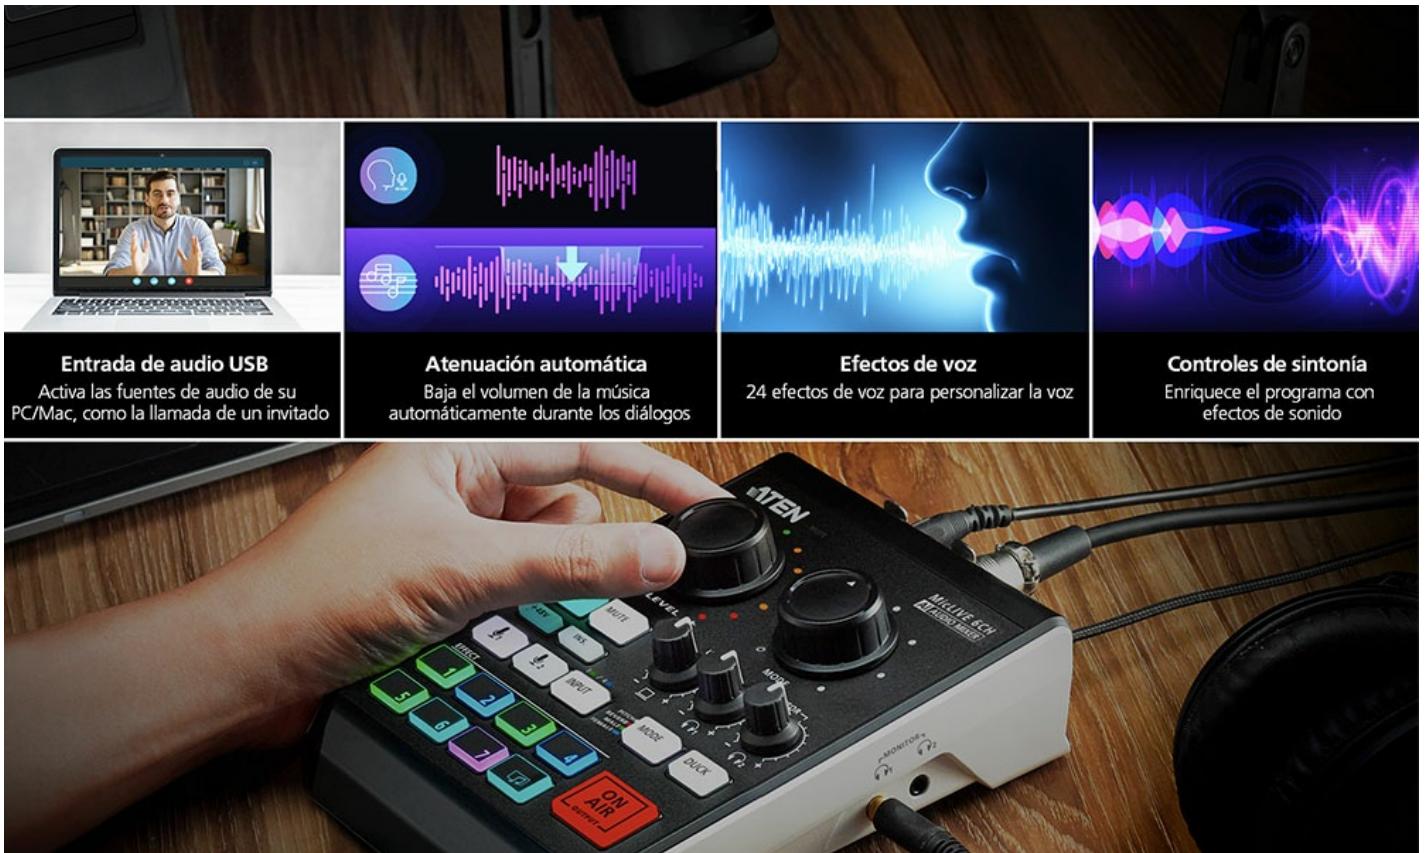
Entrada de audio USB
Activa las fuentes de audio de su PC/Mac, como la llamada de un invitado

Atenuación automática
Baja el volumen de la música automáticamente durante los diálogos

Efectos de voz
24 efectos de voz para personalizar la voz

Controles de sintonía
Enriquece el programa con efectos de sonido

ATEN
MicLIVE 6CH
AI AUDIO MIXER
LEVEL
MUTE
INS
INPUT
EFFECT
1
2
3
4
5
6
7
MODE
DUCK
ON AIR
OUTPUT
MONITOR